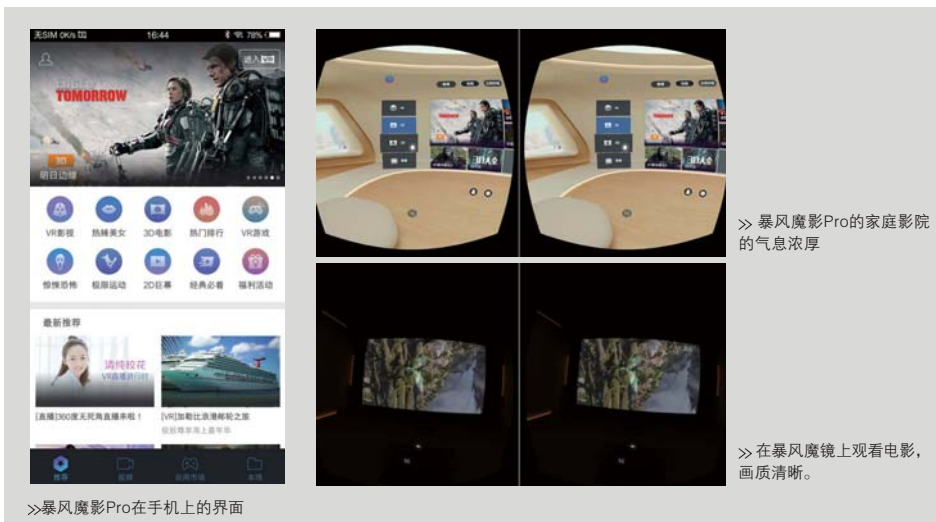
无SIM 0K/s 16:44 78%

进入

TOMORROW

3D

明日边缘

VR影视 热辣美女 3D电影 热门排行 VR游戏

惊悚恐怖 极限运动 2D巨幕 经典必看 福利活动

最新推荐

清纯校花

[直播]360度无死角直播串啦！

[VR]加勒比浪漫邮轮之旅

推荐 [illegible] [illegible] 本地

>>暴风魔影Pro在手机上的界面

>> 暴风魔影Pro的家庭影院的气息浓厚

>> 在暴风魔镜上观看电影，画质清晰。